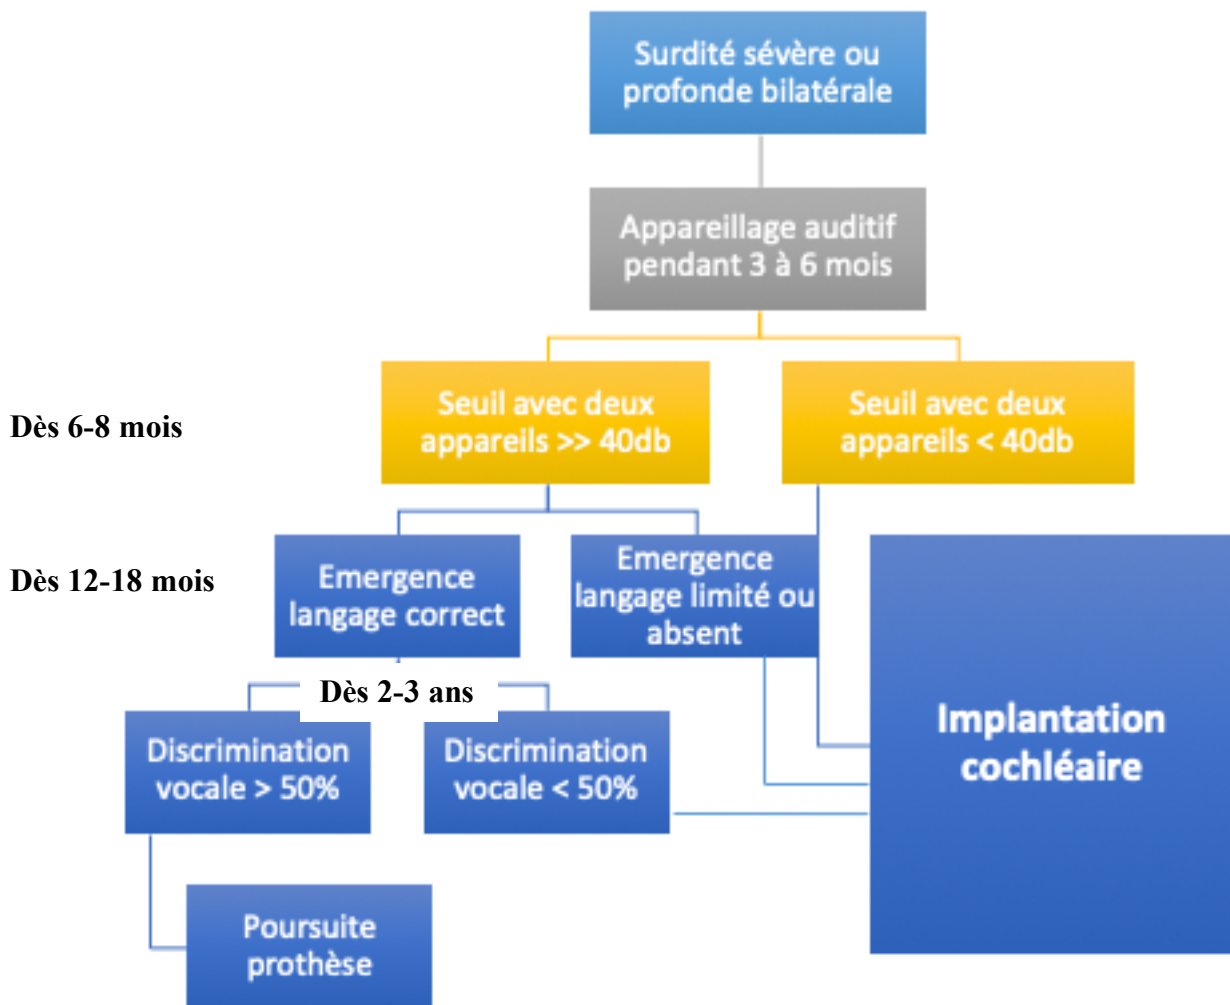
Surdité sévère ou profonde bilatérale

Appareillage auditif pendant 3 à 6 mois

Dès 6-8 mois

Seuil avec deux appareils >> 40db

Seuil avec deux appareils < 40db

Dès 12-18 mois

Emergence langage correct

Emergence langage limité ou absent

Implantation cochléaire

Dès 2-3 ans

Discrimination vocale > 50%

Discrimination vocale < 50%

Poursuite prothèse